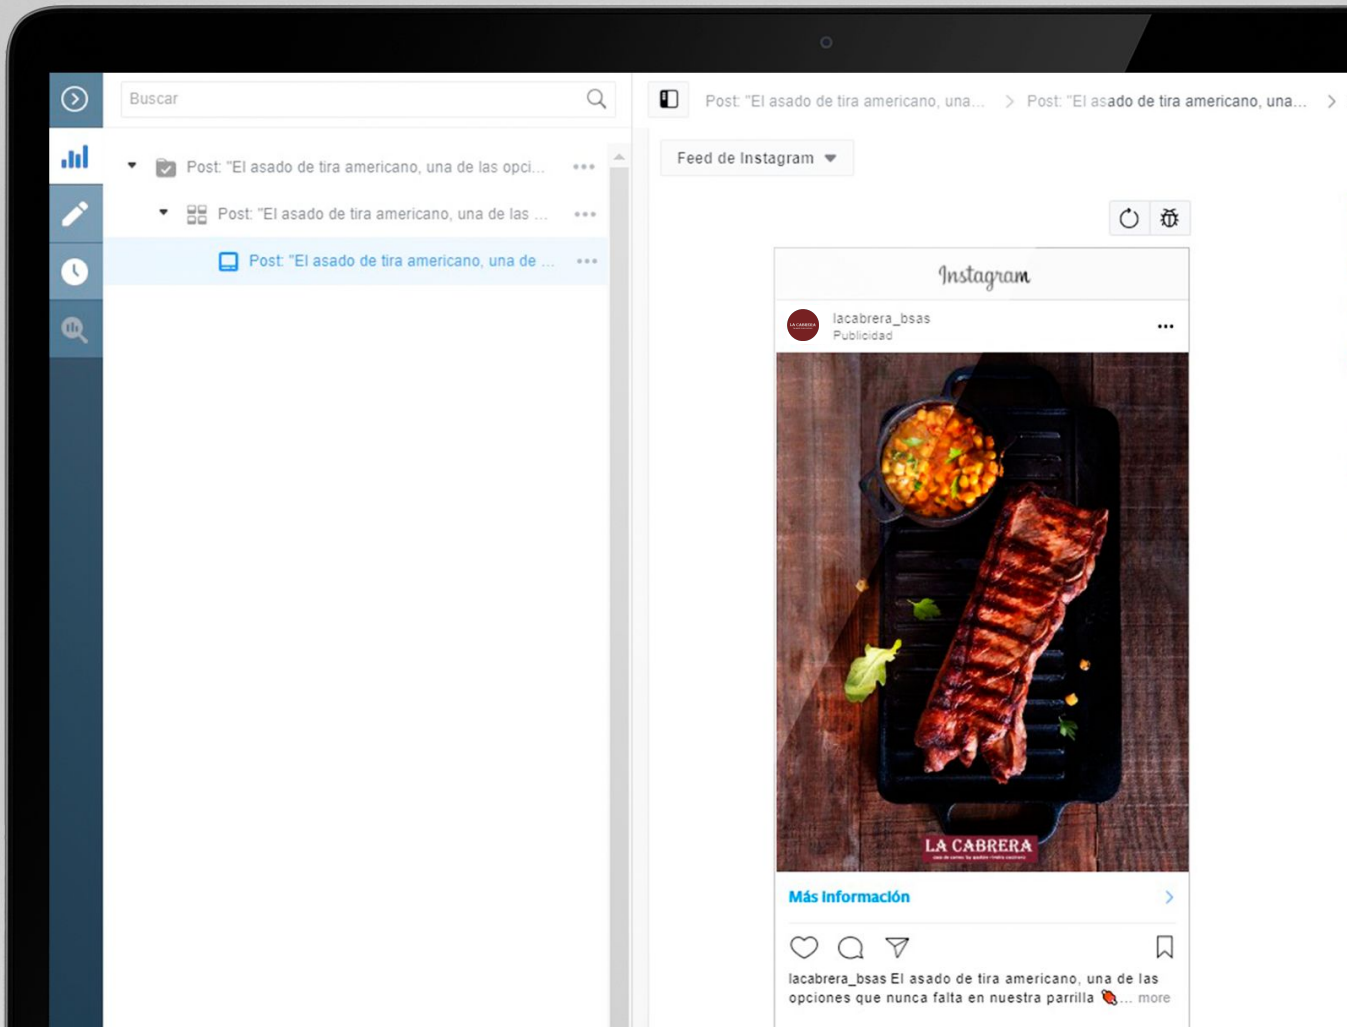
Buscar

Post: "El asado de tira americano, una de las opci...

Post: "El asado de tira americano, una de las ...

Post: "El asado de tira americano, una de ...

Post: "El asado de tira americano, una... > Post: "El asado de tira americano, una... >

Feed de Instagram

Instagram

lacabrera_bsas
Publicidad

LA CABRERA

Más Información

lacabrera_bsas El asado de tira americano, una de las opciones que nunca falta en nuestra parrilla ... more